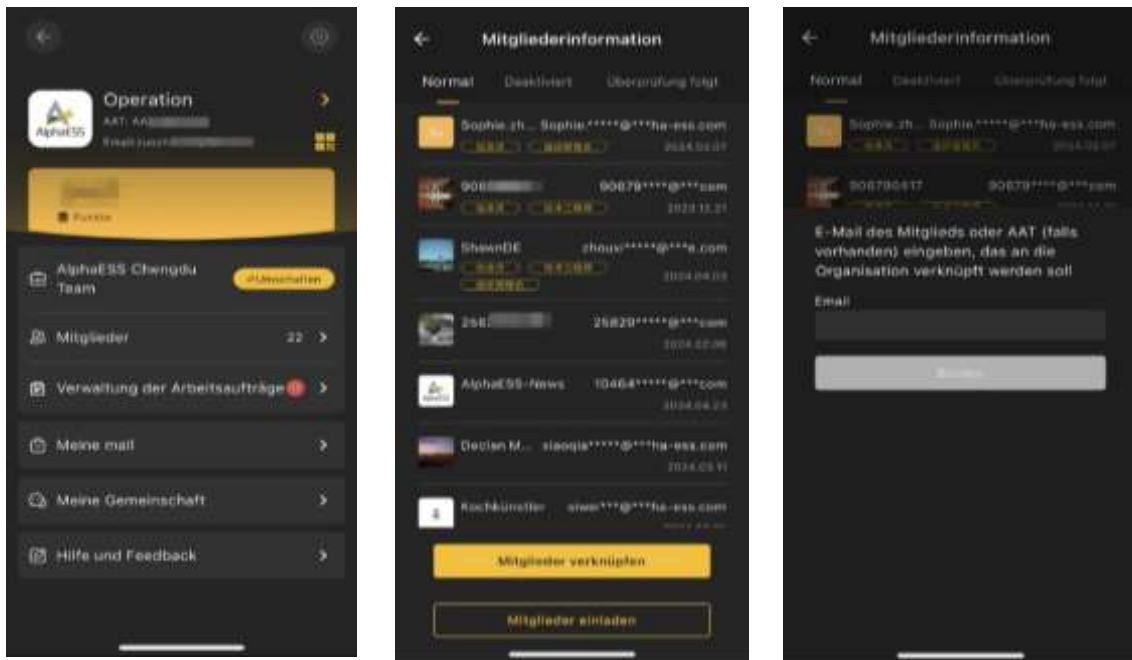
AlphaESS

Operation

AAT: AA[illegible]

Email:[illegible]

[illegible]

Punkte

AlphaESS Chengdu Team

Umschalten

Mitglieder 22

Verwaltung der Arbeitsaufträge

Meine mail

Meine Gemeinschaft

Hilfe und Feedback

Mitgliederinformation

Normal Deaktiviert Überprüfung folgt

Sophie.zh... Sophie.*****@***ha-ess.com
2024.02.07

906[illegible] 90679****@***com
2023.12.21

ShawnDE zhouxi*****@***e.com
2024.04.03

256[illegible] 25820*****@***com
2024.02.06

AlphaESS-News 10464*****@***com
2024.04.23

Declan M... xiaoqia*****@***ha-ess.com
2024.03.11

Kochkünstler xiwei***@***ha-ess.com

Mitglieder verknüpfen

Mitglieder einladen

Mitgliederinformation

Normal Deaktiviert Überprüfung folgt

Sophie.zh... Sophie.*****@***ha-ess.com
2024.02.07

906790417 90679****@***com

E-Mail des Mitglieds oder AAT (falls vorhanden) eingeben, das an die Organisation verknüpft werden soll

Email

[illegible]